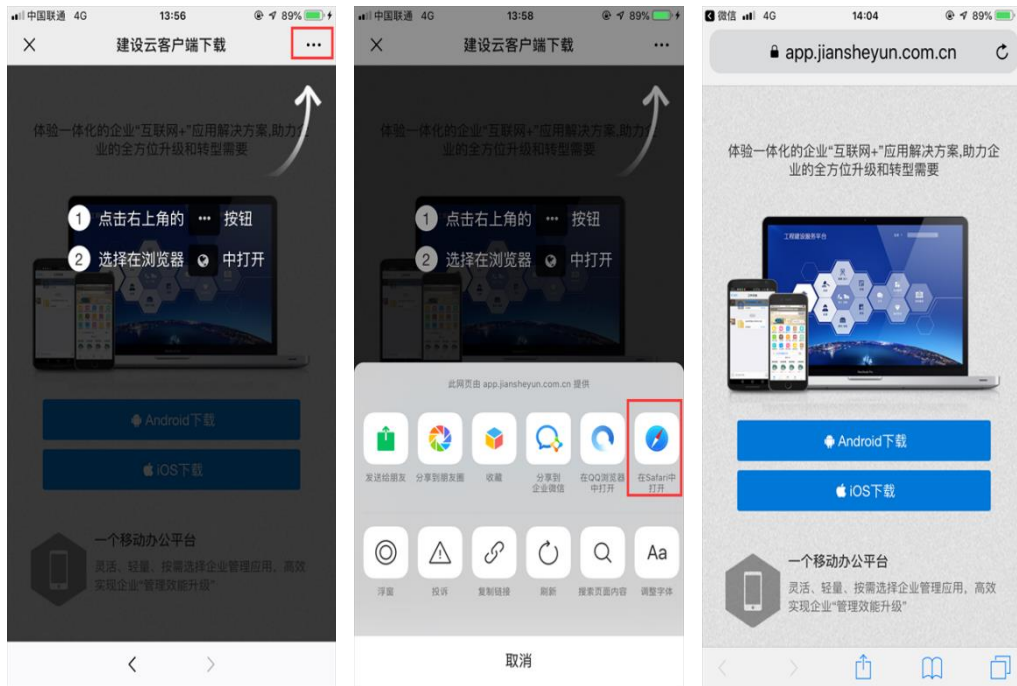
中国联通 4G 13:56 89%
×
建设云客户端下载
···
体验一体化的企业"互联网+"应用解决方案,助力企业的全方位升级和转型需要
1 点击右上角的 ··· 按钮
2 选择在浏览器 中打开
Android下载
iOS下载
一个移动办公平台
灵活、轻量、按需选择企业管理应用、高效实现企业"管理效能升级"
<
>

中国联通 4G 13:58 89%
×
建设云客户端下载
···
体验一体化的企业"互联网+"应用解决方案,助力企业的全方位升级和转型需要
1 点击右上角的 ··· 按钮
2 选择在浏览器 中打开
此网页由 app.jiansheyun.com.cn 提供
发送给朋友
分享到朋友圈
收藏
分享到企业微信
在QQ浏览器中打开
在Safari中打开
浮窗
投诉
复制链接
刷新
搜索页面内容
调整字体
Aa
取消

微信 4G 14:04 89%
app.jiansheyun.com.cn
体验一体化的企业"互联网+"应用解决方案,助力企业的全方位升级和转型需要
工程建设服务平台
Android下载
iOS下载
一个移动办公平台
灵活、轻量、按需选择企业管理应用、高效实现企业"管理效能升级"